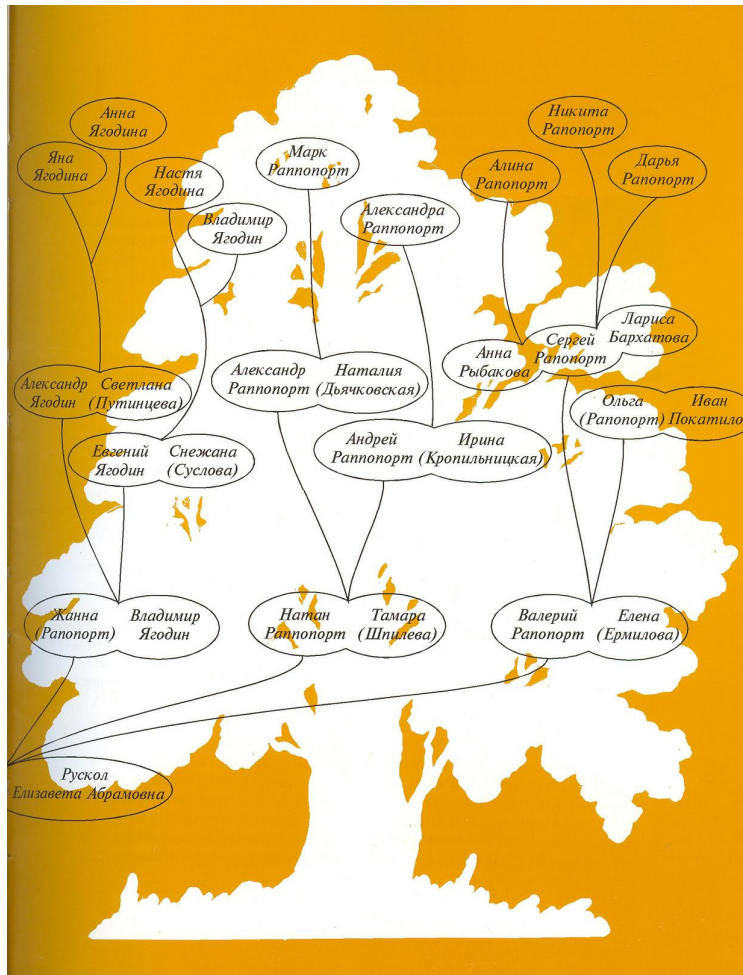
Анна Ягодина

Яна Ягодина

Настя Ягодина

Владимир Ягодин

Марк Раппопорт

Александра Раппопорт

Никита Рапопорт

Алина Рапопорт

Дарья Рапопорт

Лариса Бархатова

Сергей Рапопорт

Анна Рыбакова

Александр Ягодин

Светлана (Путинцева)

Александр Раппопорт

Наталия (Дьячковская)

Ольга (Рапопорт)

Иван Покатило

Евгений Ягодин

Снежана (Суслова)

Андрей Раппопорт

Ирина (Кропильницкая)

Жанна (Рапопорт)

Владимир Ягодин

Натан Раппопорт

Тамара (Шпилева)

Валерий Рапопорт

Елена (Ермилова)

Рускол Елизавета Абрамовна